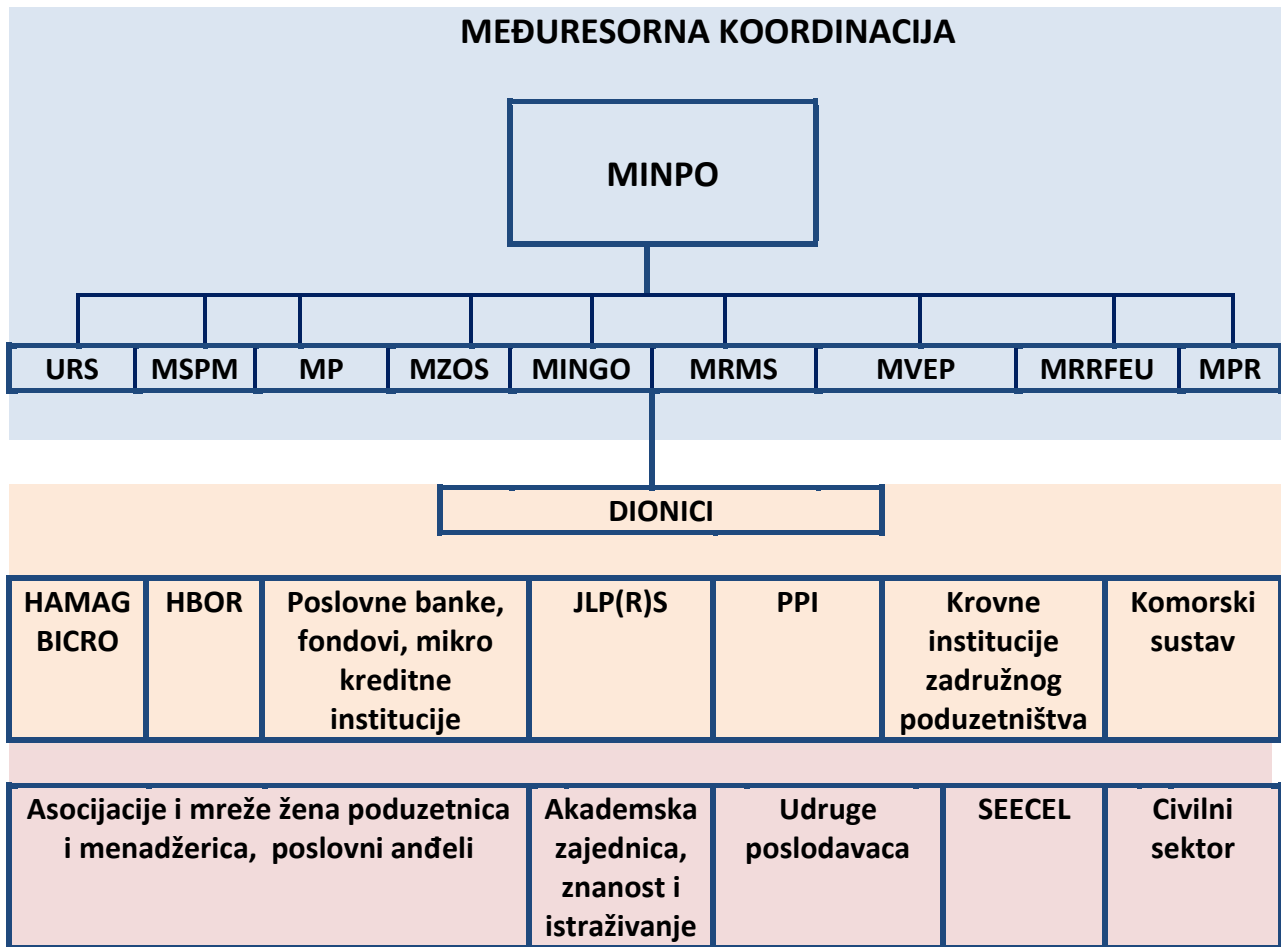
MEĐURESORNA KOORDINACIJA

MINPO

| URS | MSPM | MP | MZOS | MINGO | MRMS | MVEP | MRRFEU | MPR |
|---|---|---|---|---|---|---|---|---|

DIONICI

| HAMAG BICRO | HBOR | Poslovne banke, fondovi, mikro kreditne institucije | JLP(R)S | PPI | Krovne institucije zadružnog poduzetništva | Komorski sustav |
|---|---|---|---|---|---|---|

| Asocijacije i mreže žena poduzetnica i menadžerica, poslovni anđeli | Akademska zajednica, znanost i istraživanje | Udruge poslodavaca | SEECEL | Civilni sektor |
|---|---|---|---|---|